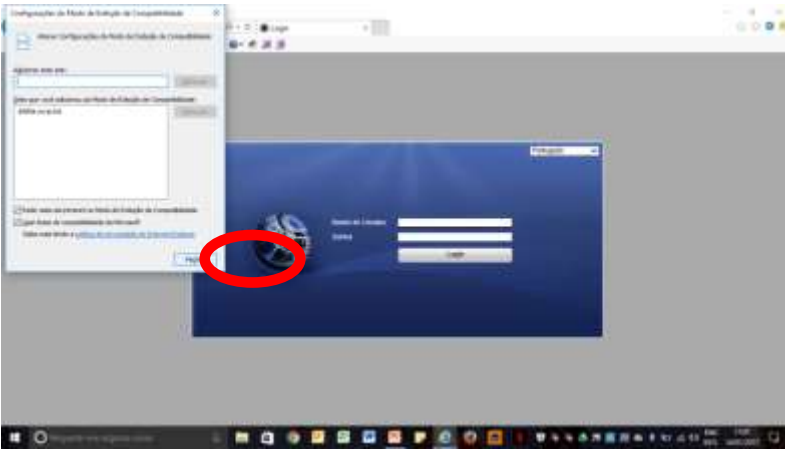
Configurações do Modo de Exibição de Compatibilidade

Alterar Configurações do Modo de Exibição de Compatibilidade

Adicionar este site:

Adicionar

Sites que você adicionou ao Modo de Exibição de Compatibilidade:

Remover

Exibir sites da Intranet no Modo de Exibição de Compatibilidade

Usar listas de compatibilidade da Microsoft

Login

Português

Nome de Usuário

Senha

Login

Fechar